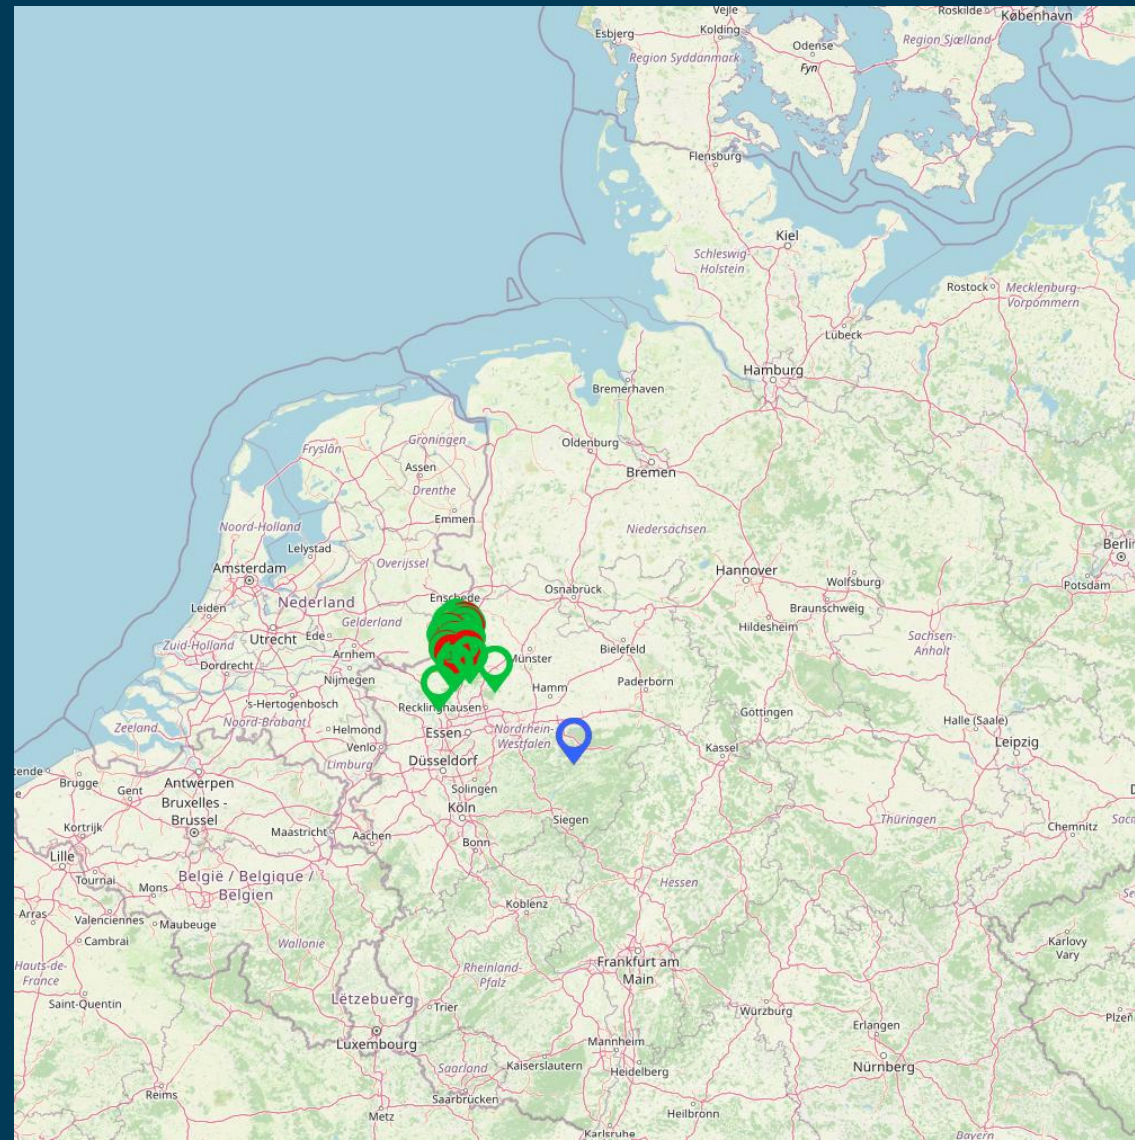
Vejle
Roskilde
København
Esbjerg
Kolding
Odense
Region Syddanmark
Fyn
Region Sjælland
Flensburg
Kiel
Schleswig-Holstein
Rostock
Mecklenburg-Vorpommern
Lübeck
Hamburg
Bremerhaven
Groningen
Fryslân
Assen
Oldenburg
Bremen
Drenthe
Emmen
Noord-Holland
Niedersachsen
Lelystad
Berlin
Amsterdam
Overijssel
Hannover
Wolfsburg
Potsdam
Enschede
Osnabrück
Leiden
Nederland
Braunschweig
Gelderland
Zuid-Holland
Utrecht
Ede
Hildesheim
Sachsen-Anhalt
Arnhem
Münster
Bielefeld
Dordrecht
Nijmegen
Hamm
Paderborn
's-Hertogenbosch
Recklinghausen
Göttingen
Zeeland
Noord-Brabant
Helmond
Nordrhein-Westfalen
Halle (Saale)
Essen
Kassel
Leipzig
Venlo
Limburg
Düsseldorf
Brugge
Antwerpen
Gent
Bruxelles - Brussel
Solingen
Köln
Kortrijk
Maastricht
Aachen
Siegen
Thüringen
Chemnitz
Lille
Bonn
Tournai
Mons
België / Belgique / Belgien
Hessen
Arras
Valenciennes
Maubeuge
Koblenz
Cambrai
Wallonie
Karlovy Vary
Hauts-de-France
Rheinland-Pfalz
Frankfurt am Main
Saint-Quentin
Lëtzebuerg
Trier
Würzburg
Erlangen
Luxembourg
Mannheim
Saarland
Kaiserslautern
Heidelberg
Nürnberg
Reims
Saarbrücken
Metz
Heilbronn
Karlsruhe
Bayern